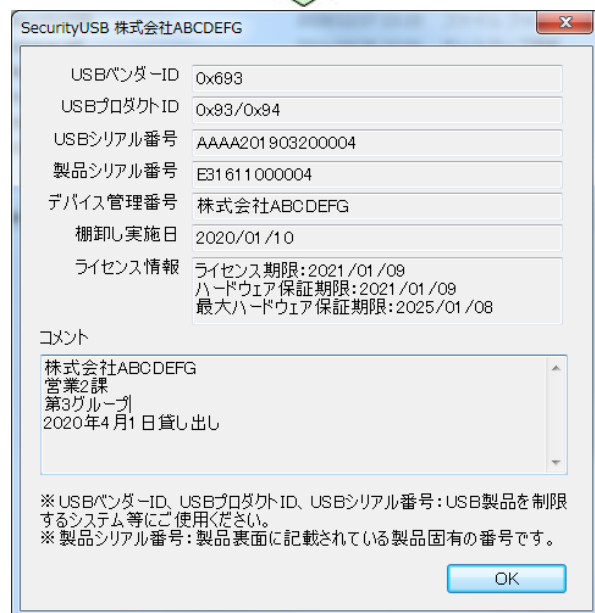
SecurityUSB 株式会社ABCDEFG

| | |
|---|---|
| USBベンダーID | 0x693 |
| USBプロダクトID | 0x93/0x94 |
| USBシリアル番号 | AAAA201903200004 |
| 製品シリアル番号 | E31611000004 |
| デバイス管理番号 | 株式会社ABCDEFG |
| 棚卸し実施日 | 2020/01/10 |
| ライセンス情報 | ライセンス期限:2021/01/09 ハードウェア保証期限:2021/01/09 最大ハードウェア保証期限:2025/01/08 |

コメント

株式会社ABCDEFG
営業2課
第3グループ
2020年4月1日貸し出し

※USBベンダーID、USBプロダクトID、USBシリアル番号:USB製品を制限するシステム等にご使用ください。
※製品シリアル番号:製品裏面に記載されている製品固有の番号です。

OK